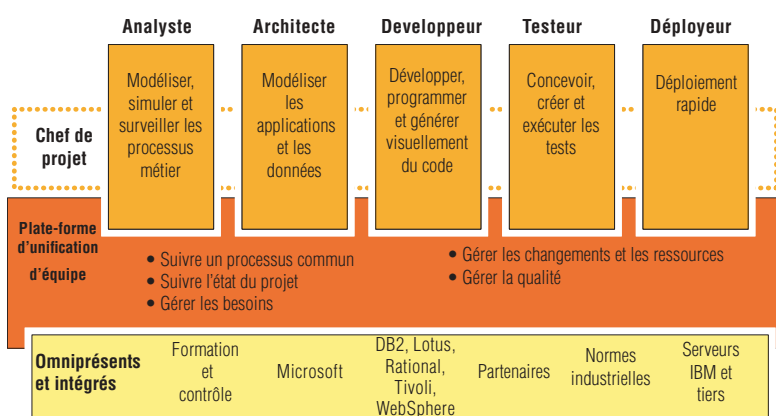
Analyste

Architecte

Developpeur

Testeur

Déployeur

Modéliser, simuler et surveiller les processus métier

Modéliser les applications et les données

Développer, programmer et générer visuellement du code

Concevoir, créer et exécuter les tests

Déploiement rapide

Chef de projet

Plate-forme d'unification d'équipe

• Suivre un processus commun
• Suivre l'état du projet
• Gérer les besoins

• Gérer les changements et les ressources
• Gérer la qualité

Omniprésents et intégrés

Formation et contrôle

Microsoft

DB2, Lotus, Rational, Tivoli, WebSphere

Partenaires

Normes industrielles

Serveurs IBM et tiers